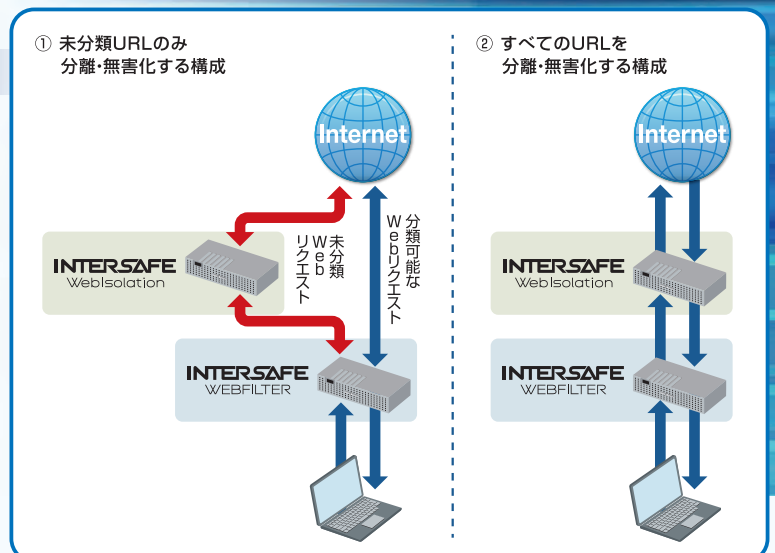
① 未分類URLのみ
分離・無害化する構成

Internet

INTERSAFE
WebIsolation

未分類Webリクエスト

分類可能なWebリクエスト

INTERSAFE
WEBFILTER

② すべてのURLを
分離・無害化する構成

Internet

INTERSAFE
WebIsolation

INTERSAFE
WEBFILTER